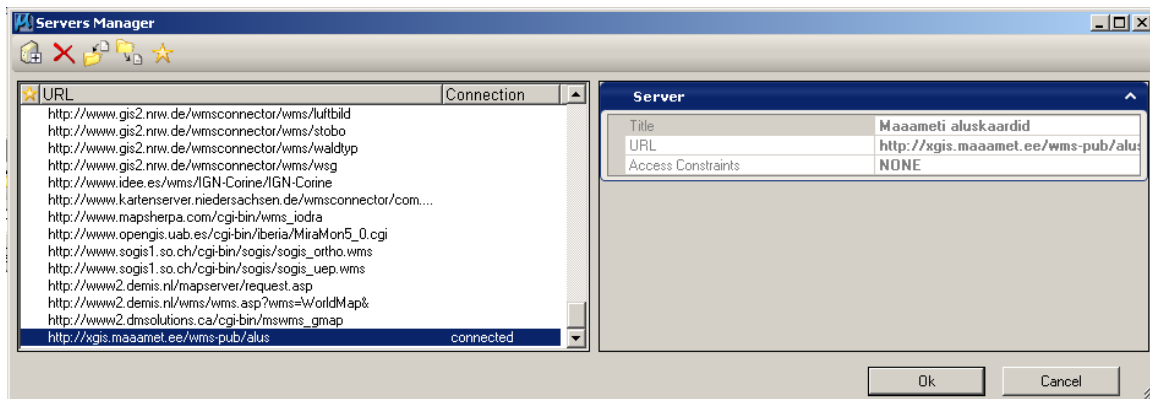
Servers Manager

| URL | Connection |
|---|---|
| http://www.gis2.nrw.de/wmsconnector/wms/luftbild | |
| http://www.gis2.nrw.de/wmsconnector/wms/stobo | |
| http://www.gis2.nrw.de/wmsconnector/wms/waldtyp | |
| http://www.gis2.nrw.de/wmsconnector/wms/wsg | |
| http://www.idee.es/wms/IGN-Corine/IGN-Corine | |
| http://www.kartenserver.niedersachsen.de/wmsconnector/com.... | |
| http://www.mapsherpa.com/cgi-bin/wms_iodra | |
| http://www.opengis.uab.es/cgi-bin/iberia/MiraMon5_0.cgi | |
| http://www.sogis1.so.ch/cgi-bin/sogis/sogis_ortho.wms | |
| http://www.sogis1.so.ch/cgi-bin/sogis/sogis_uep.wms | |
| http://www2.demis.nl/mapserver/request.asp | |
| http://www2.demis.nl/wms/wms.asp?wms=WorldMap& | |
| http://www2.dmsolutions.ca/cgi-bin/mswms_gmap | |
| http://xgis.maaamet.ee/wms-pub/alus | connected |

Server

| | |
|---|---|
| Title | Maaameti aluskaardid |
| URL | http://xgis.maaamet.ee/wms-pub/alus |
| Access Constraints | NONE |

Ok Cancel